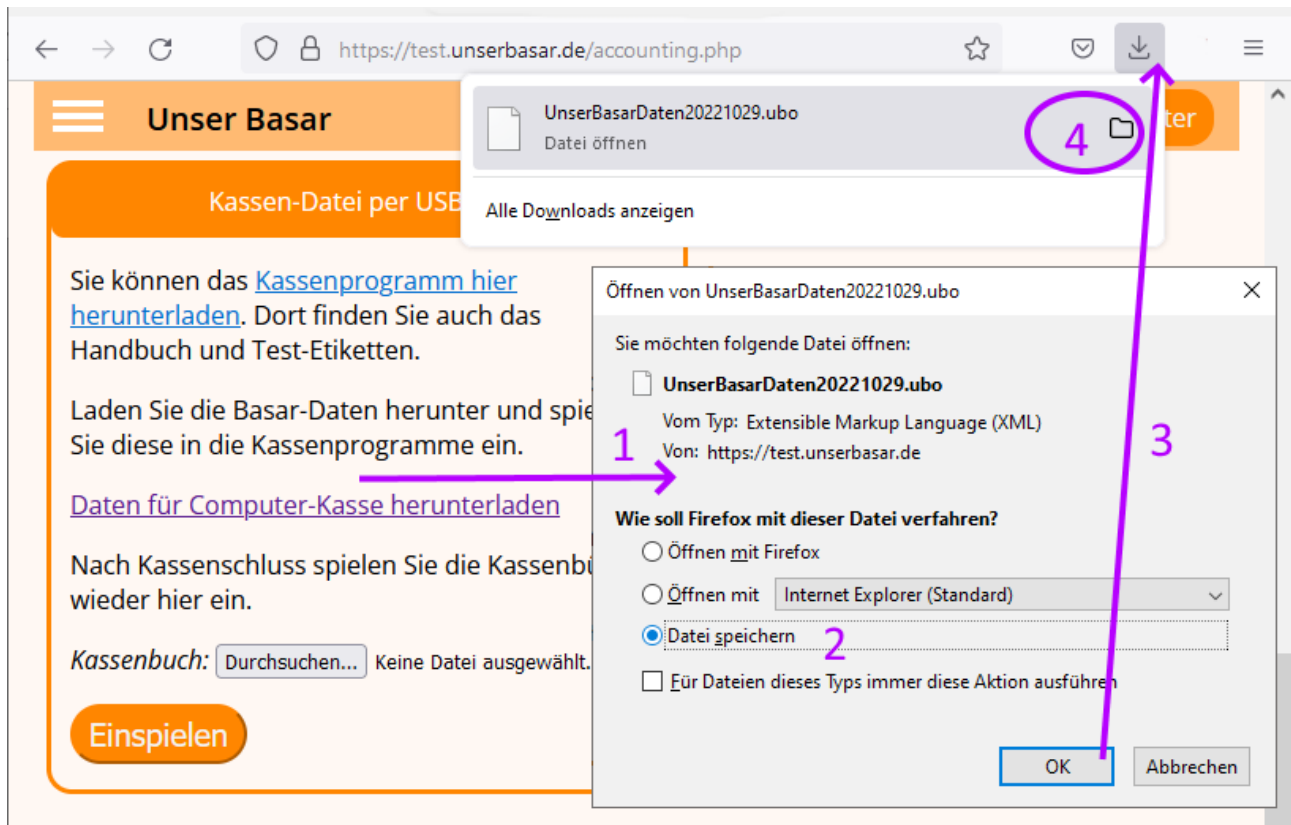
https://test.unserbasar.de/accounting.php

Unser Basar

UnserBasarDaten20221029.ubo
Datei öffnen

4

Alle Downloads anzeigen

ter

Kassen-Datei per USB

Sie können das Kassenprogramm hier herunterladen. Dort finden Sie auch das Handbuch und Test-Etiketten.

Laden Sie die Basar-Daten herunter und spie Sie diese in die Kassenprogramme ein.

Daten für Computer-Kasse herunterladen

Nach Kassenschluss spielen Sie die Kassenbü wieder hier ein.

Kassenbuch: Durchsuchen... Keine Datei ausgewählt.

Einspielen

Öffnen von UnserBasarDaten20221029.ubo

Sie möchten folgende Datei öffnen:

UnserBasarDaten20221029.ubo

Vom Typ: Extensible Markup Language (XML)

Von: https://test.unserbasar.de

1

3

Wie soll Firefox mit dieser Datei verfahren?

Öffnen mit Firefox

Öffnen mit Internet Explorer (Standard)

Datei speichern

2

Für Dateien dieses Typs immer diese Aktion ausführen

OK

Abbrechen